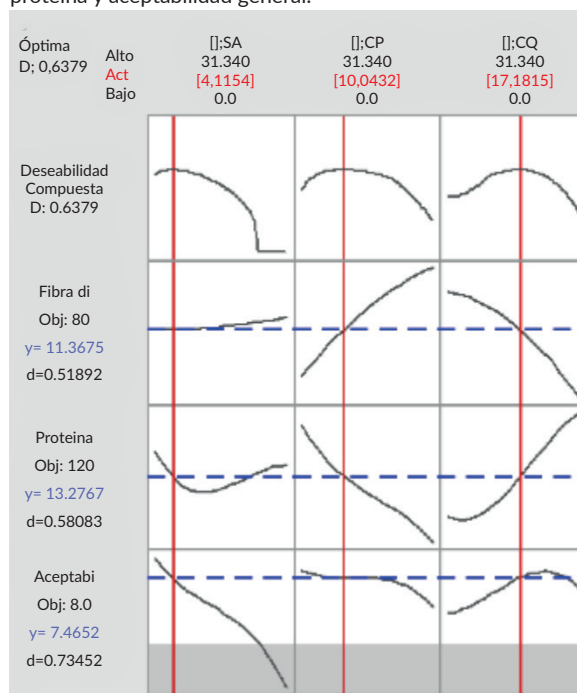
proteína y aceptabilidad general.

Óptima
D; 0,6379

Alto
Act
Bajo

[];SA
31.340
[4,1154]
0.0

[];CP
31.340
[10,0432]
0.0

[];CQ
31.340
[17,1815]
0.0

Deseabilidad
Compuesta
D: 0.6379

Fibra di
Obj: 80
y= 11.3675
d=0.51892

Proteina
Obj: 120
y= 13.2767
d=0.58083

Aceptabi
Obj: 8.0
y= 7.4652
d=0.73452